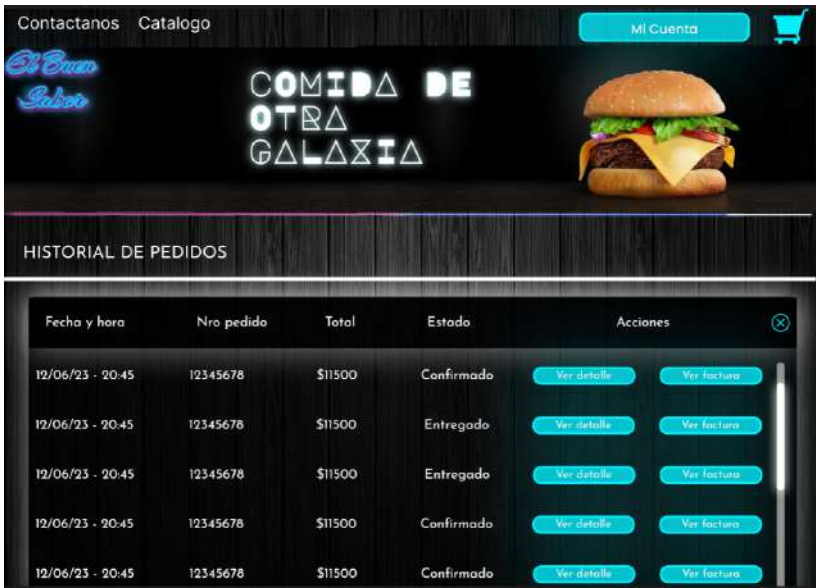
Contactanos Catalogo

Mi Cuenta

El Buen Sabor

COMIDA DE OTRA GALAXIA

HISTORIAL DE PEDIDOS

| Fecha y hora | Nro pedido | Total | Estado | Acciones | |
|---|---|---|---|---|---|
| 12/06/23 - 20:45 | 12345678 | $11500 | Confirmado | Ver detalle | Ver factura |
| 12/06/23 - 20:45 | 12345678 | $11500 | Entregado | Ver detalle | Ver factura |
| 12/06/23 - 20:45 | 12345678 | $11500 | Entregado | Ver detalle | Ver factura |
| 12/06/23 - 20:45 | 12345678 | $11500 | Confirmado | Ver detalle | Ver factura |
| 12/06/23 - 20:45 | 12345678 | $11500 | Confirmado | Ver detalle | Ver factura |